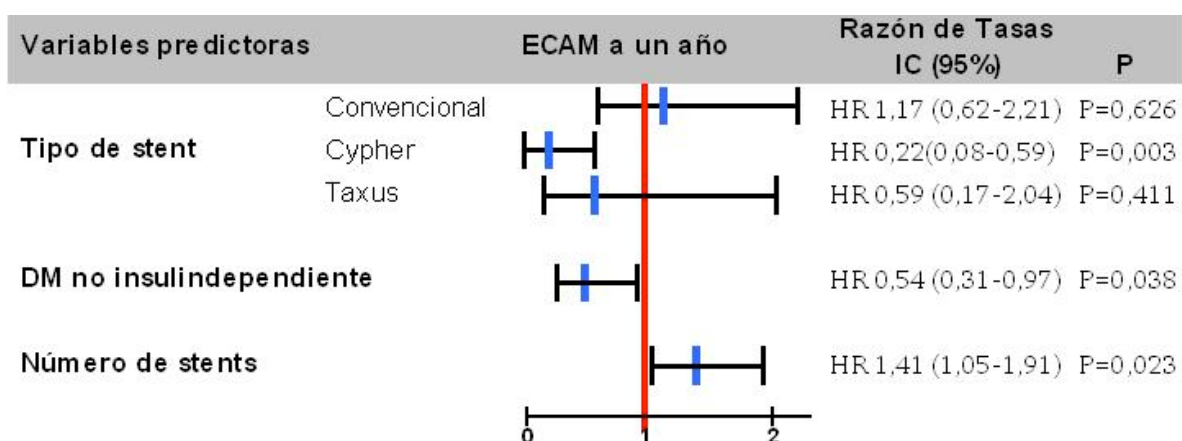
| Variables predictoras | | ECAM a un año | Razón de Tasas IC (95%) | P |
|---|---|---|---|---|
| Tipo de stent | Convencional | | HR 1,17 (0,62-2,21) | P=0,626 |
| | Cypher | | HR 0,22(0,08-0,59) | P=0,003 |
| | Taxus | | HR 0,59 (0,17-2,04) | P=0,411 |
| DM no insulindependiente | | | HR 0,54 (0,31-0,97) | P=0,038 |
| Número de stents | | | HR 1,41 (1,05-1,91) | P=0,023 |

0 1 2